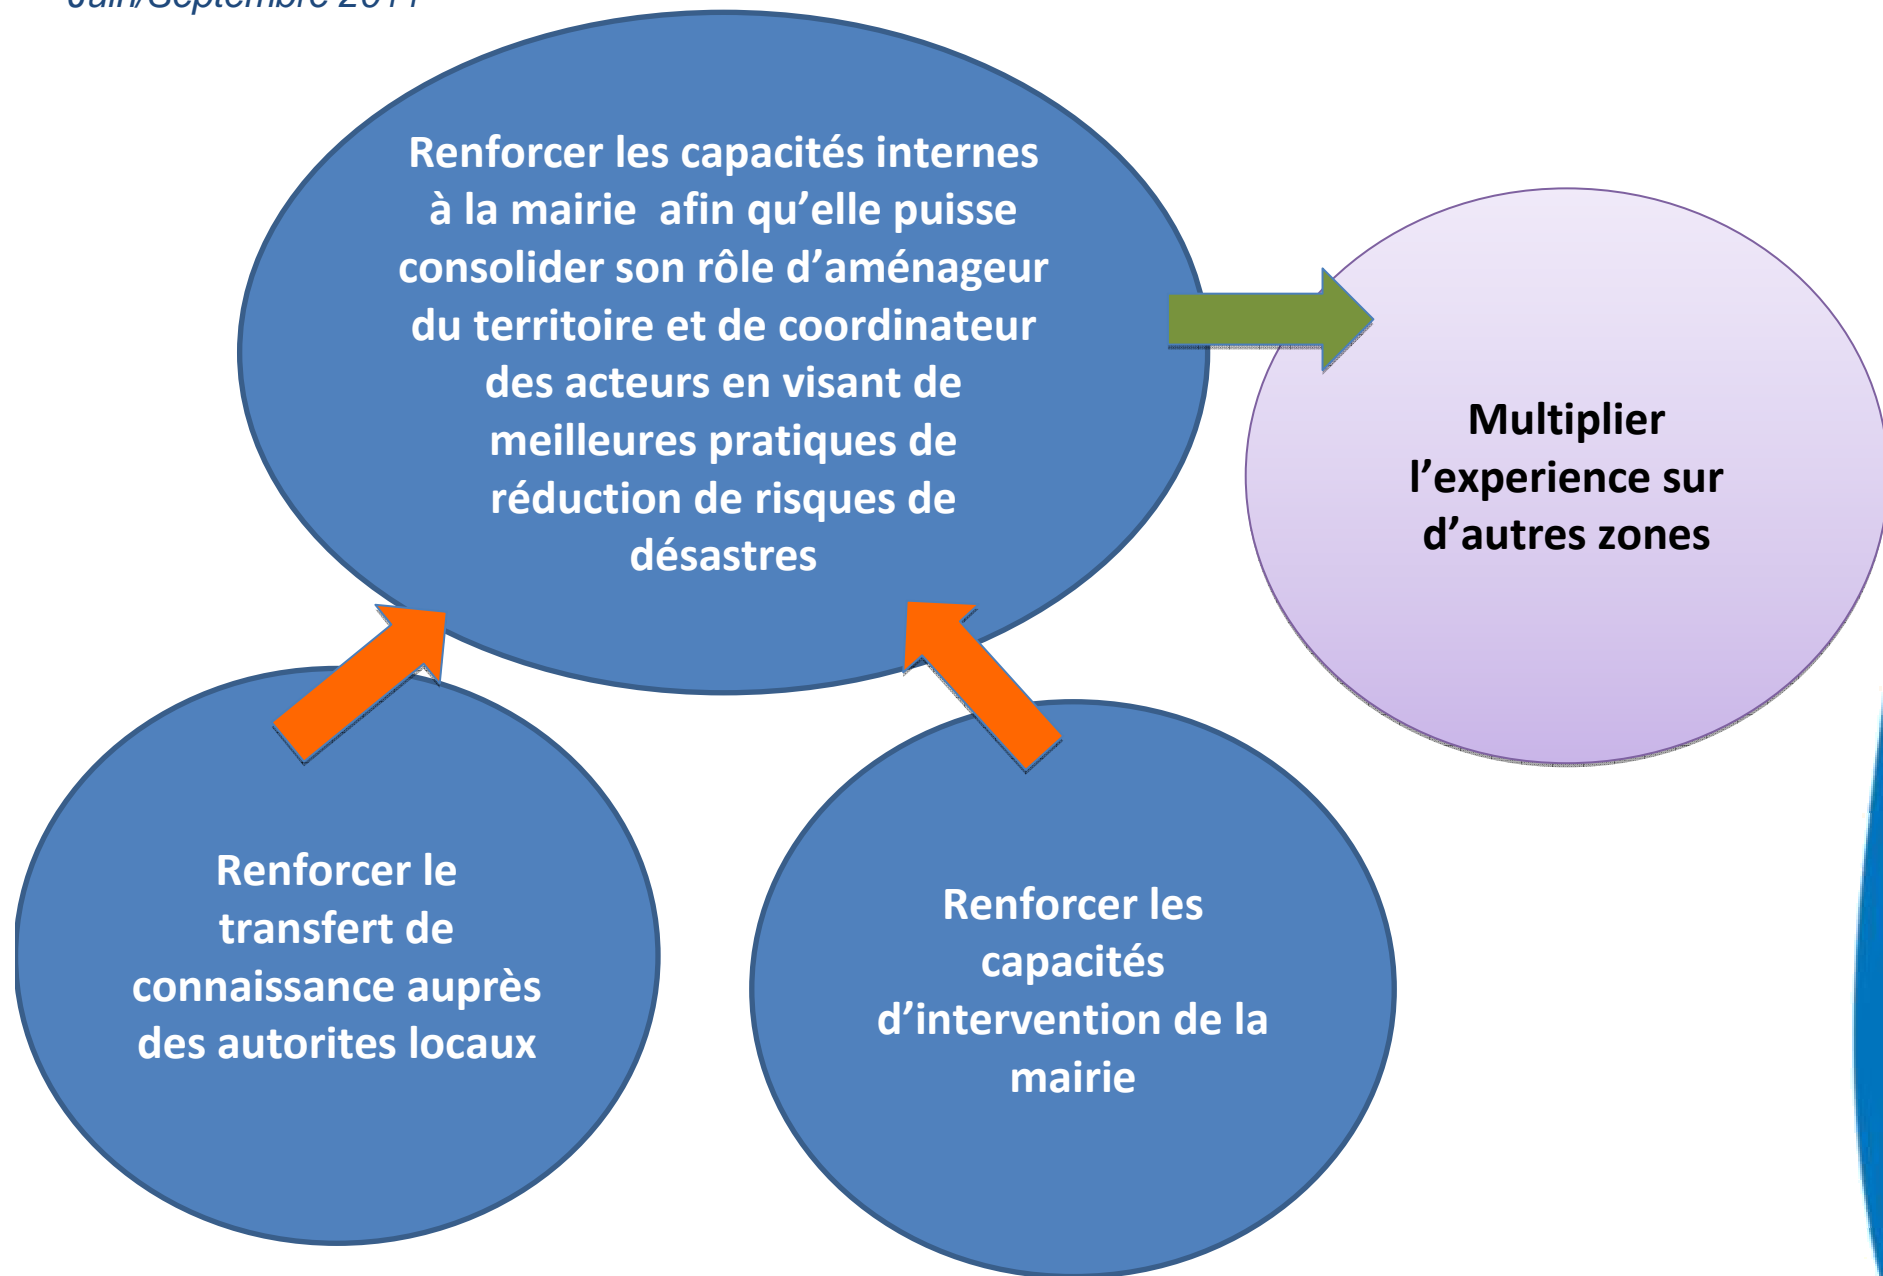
Juin/Septembre 2011

Renforcer les capacités internes à la mairie afin qu'elle puisse consolider son rôle d'aménageur du territoire et de coordinateur des acteurs en visant de meilleures pratiques de réduction de risques de désastres

Multiplier l'experience sur d'autres zones

Renforcer le transfert de connaissance auprès des autorites locaux

Renforcer les capacités d'intervention de la mairie